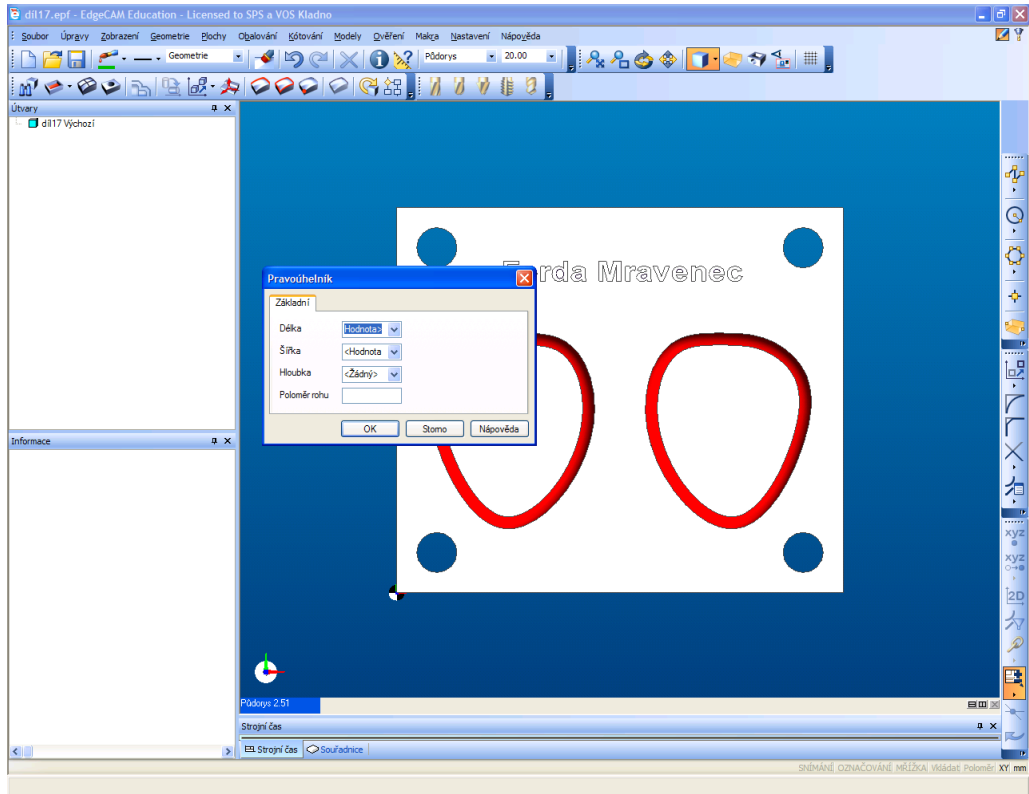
dil17.epf - EdgeCAM Education - Licensed to SPS a VOS Kladno

Soubor Úpravy Zobrazení Geometrie Plochy Obalování Kótování Modely Ověření Makra Nastavení Nápověda

Geometrie
Půdorys
20.00

Útvary
dil17 Výchozí

Informace

Ferda Mravenec

Pravoúhelník
Základní
Délka
<Hodnota>
Šířka
<Hodnota
Hloubka
<Žádný>
Poloměr rohu
OK
Storno
Nápověda

Půdorys 2.51

Strojní čas
Strojní čas
Souřadnice

xyz
xyz
2D

SNÍMÁNÍ OZNAČOVÁNÍ MŘÍŽKA Vládat Poloměr XY mm